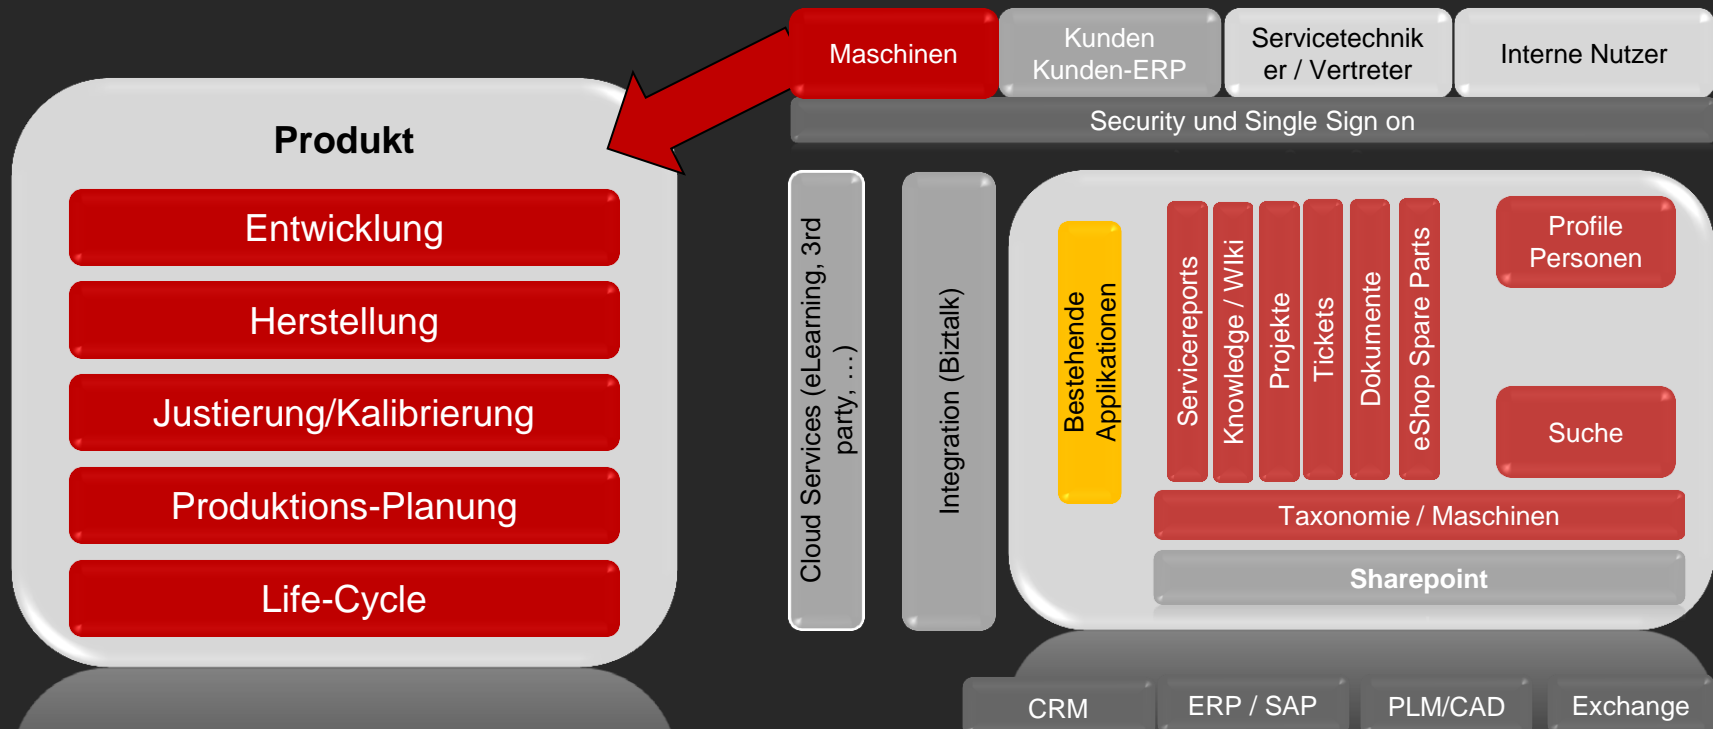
Maschinen

Kunden Kunden-ERP

Servicetechniker / Vertreter

Interne Nutzer

Security und Single Sign on

Produkt

Entwicklung

Herstellung

Justierung/Kalibrierung

Produktions-Planung

Life-Cycle

Cloud Services (eLearning, 3rd party, ...)

Integration (Biztalk)

Bestehende Applikationen

Servicereports

Knowledge / Wiki

Projekte

Tickets

Dokumente

eShop Spare Parts

Profile Personen

Suche

Taxonomie / Maschinen

Sharepoint

CRM

ERP / SAP

PLM/CAD

Exchange